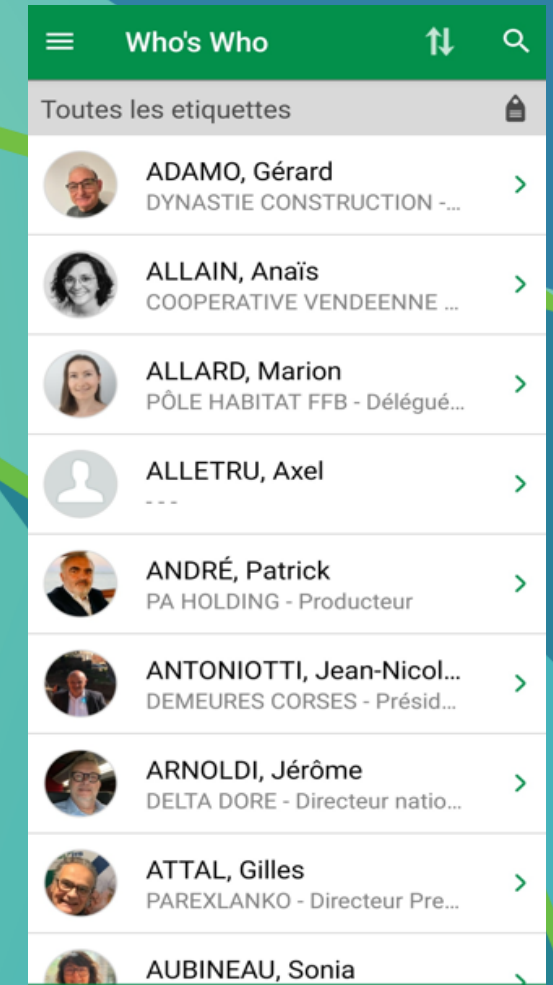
Who's Who

Toutes les etiquettes

ADAMO, Gérard
DYNASTIE CONSTRUCTION -...

ALLAIN, Anaïs
COOPERATIVE VENDEENNE ...

ALLARD, Marion
PÔLE HABITAT FFB - Délégué...

ALLETRU, Axel
- - -

ANDRÉ, Patrick
PA HOLDING - Producteur

ANTONIOTTI, Jean-Nicol...
DEMEURES CORSES - Présid...

ARNOLDI, Jérôme
DELTA DORE - Directeur natio...

ATTAL, Gilles
PAREXLANKO - Directeur Pre...

AUBINEAU, Sonia